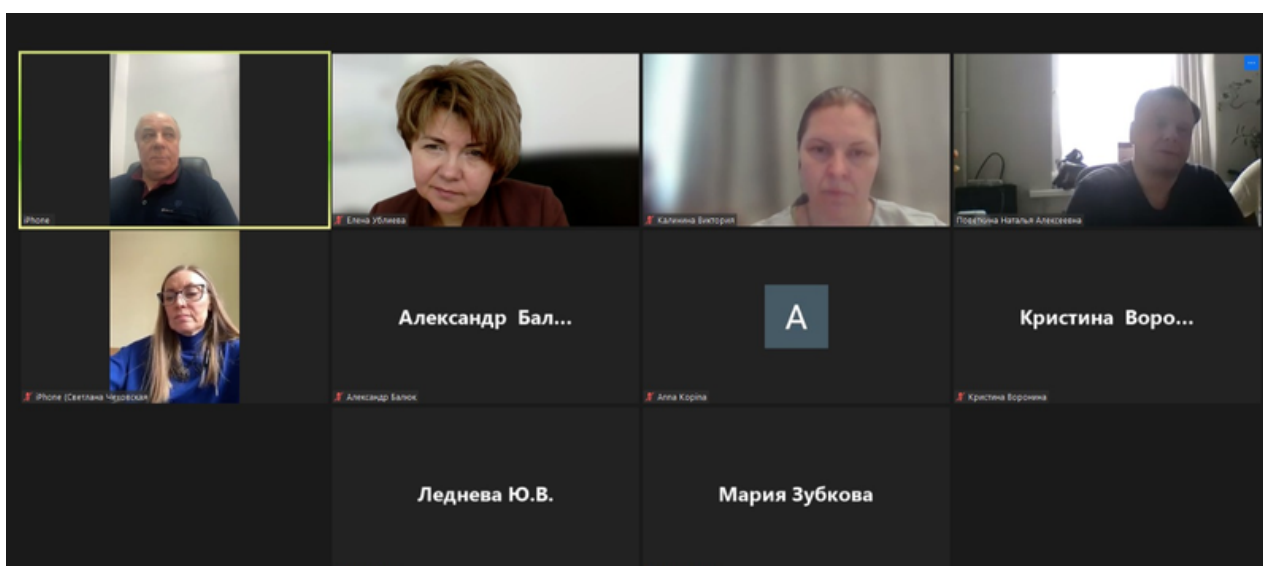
iPhone

Елена Ублиева

Калинина Виктория

Повєткина Наталья Алексеевна

iPhone (Светлана Чуховская

Александр Бал...

Александр Балюк

A

Anna Kopina

Кристина Воро...

Кристина Воронина

Леднева Ю.В.

Мария Зубкова